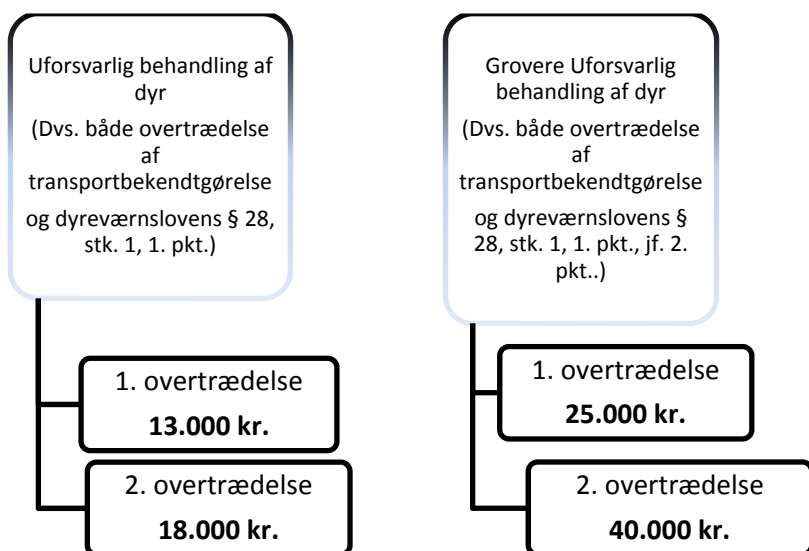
Uforsvarlig behandling af dyr

(Dvs. både overtrædelse af transportbekendtgørelse og dyreværnslovens § 28, stk. 1, 1. pkt.)

1. overtrædelse

**13.000 kr.**

2. overtrædelse

**18.000 kr.**

Grovere Uforsvarlig behandling af dyr

(Dvs. både overtrædelse af transportbekendtgørelse og dyreværnslovens § 28, stk. 1, 1. pkt., jf. 2. pkt..)

1. overtrædelse

**25.000 kr.**

2. overtrædelse

**40.000 kr.**